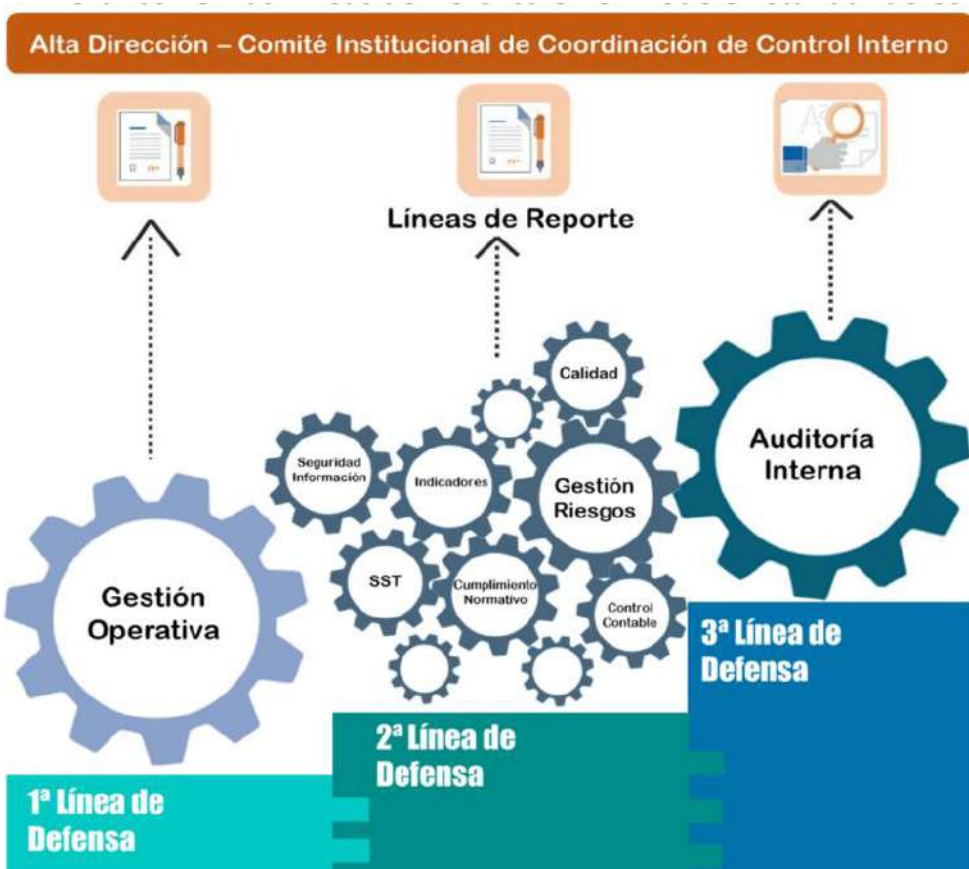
Alta Dirección – Comité Institucional de Coordinación de Control Interno

Líneas de Reporte

Calidad

Auditoría Interna

Seguridad Información

Indicadores

Gestión Riesgos

SST

Cumplimiento Normativo

Control Contable

Gestión Operativa

3ª Línea de Defensa

2ª Línea de Defensa

1ª Línea de Defensa